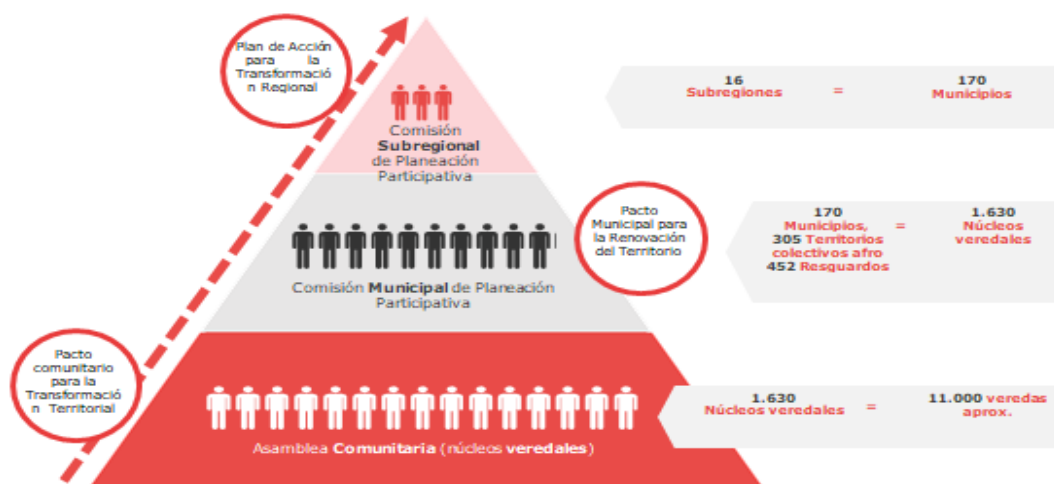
Plan de Acción para la Transformación Regional

Comisión **Subregional** de Planeación Participativa

16 Subregiones = 170 Municipios

Pacto Municipal para la Renovación del Territorio

Comisión **Municipal** de Planeación Participativa

170 Municipios, 305 Territorios colectivos afro 452 Resguardos = 1.630 Núcleos veredales

Pacto comunitario para la Transformación Territorial

Asamblea **Comunitaria** (núcleos **veredales**)

1.630 Núcleos veredales = 11.000 veredas aprox.